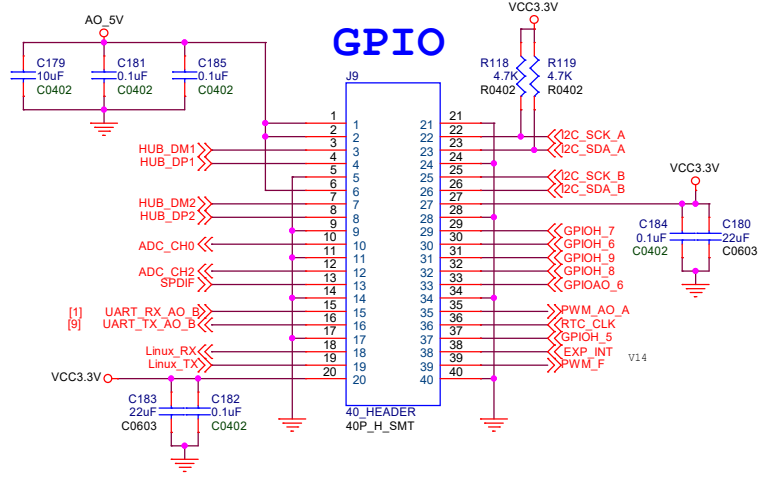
GPIO

AO_5V

C179
10uF
C0402

C181
0.1uF
C0402

C185
0.1uF
C0402

VCC3.3V

R118
4.7K
R0402

R119
4.7K
R0402

J9

HUB_DM1
HUB_DP1
HUB_DM2
HUB_DP2
ADC_CH0
ADC_CH2
SPDIF
[1] UART_RX_AO_B
[9] UART_TX_AO_B
Linux_RX
Linux_TX
VCC3.3V

| 1 | 1 | 21 | 21 |
|---|---|---|---|
| 2 | 2 | 22 | 22 |
| 3 | 3 | 23 | 23 |
| 4 | 4 | 24 | 24 |
| 5 | 5 | 25 | 25 |
| 6 | 6 | 26 | 26 |
| 7 | 7 | 27 | 27 |
| 8 | 8 | 28 | 28 |
| 9 | 9 | 29 | 29 |
| 10 | 10 | 30 | 30 |
| 11 | 11 | 31 | 31 |
| 12 | 12 | 32 | 32 |
| 13 | 13 | 33 | 33 |
| 14 | 14 | 34 | 34 |
| 15 | 15 | 35 | 35 |
| 16 | 16 | 36 | 36 |
| 17 | 17 | 37 | 37 |
| 18 | 18 | 38 | 38 |
| 19 | 19 | 39 | 39 |
| 20 | 20 | 40 | 40 |

40_HEADER
40P_H_SMT

I2C_SCK_A
I2C_SDA_A
I2C_SCK_B
I2C_SDA_B
GPIOH_7
GPIOH_6
GPIOH_9
GPIOH_8
GPIOAO_6
PWM_AO_A
RTC_CLK
GPIOH_5
EXP_INT
PWM_F

VCC3.3V
C184
0.1uF
C0402
C180
22uF
C0603

V14

C183
22uF
C0603
C182
0.1uF
C0402